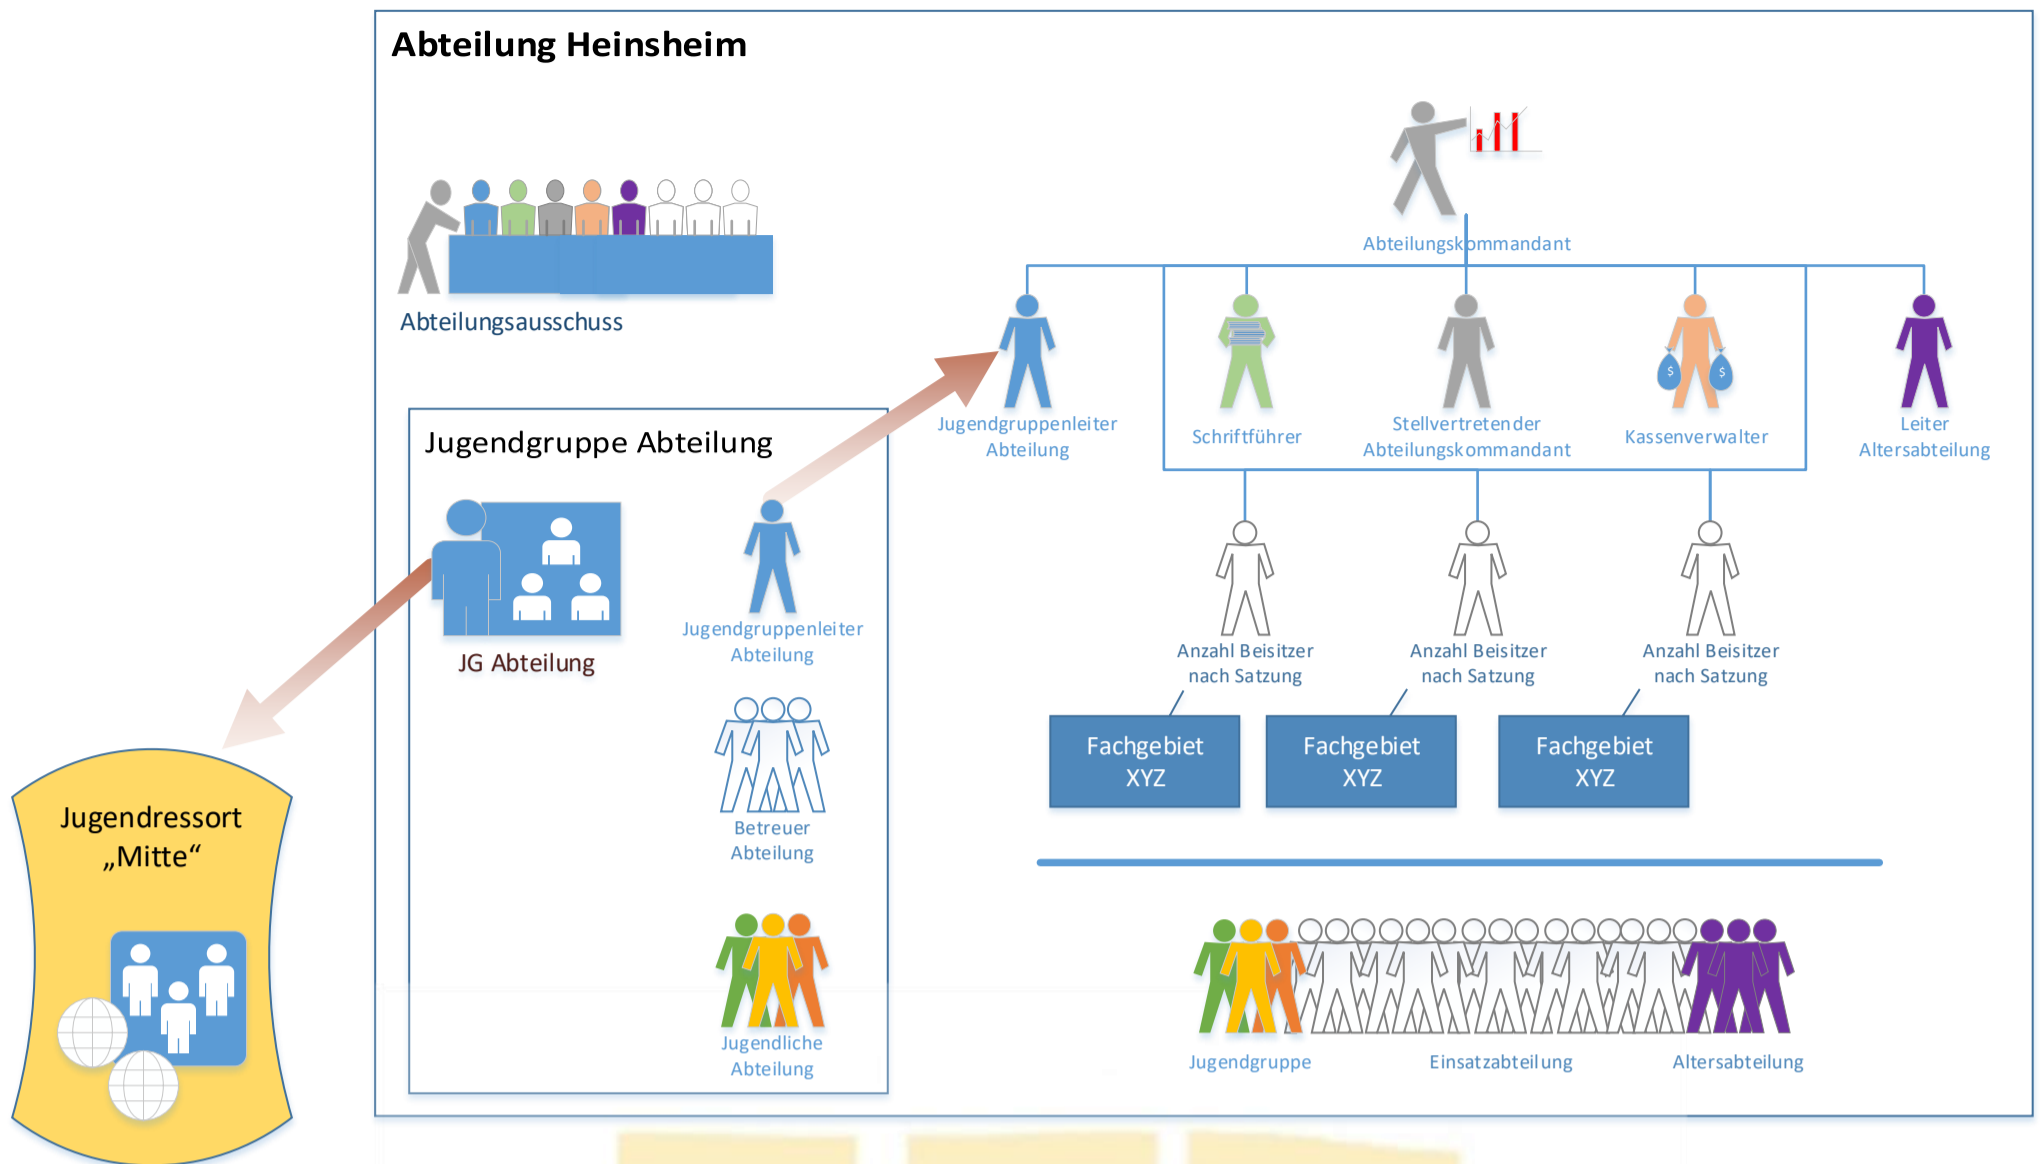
Abteilung Heinsheim

Abteilungsausschuss

Abteilungskommandant

Jugendgruppenleiter Abteilung

Schriftführer

Stellvertretender Abteilungskommandant

Kassenverwalter

Leiter Altersabteilung

Jugendgruppe Abteilung

JG Abteilung

Jugendgruppenleiter Abteilung

Betreuer Abteilung

Jugendliche Abteilung

Anzahl Beisitzer nach Satzung

Anzahl Beisitzer nach Satzung

Anzahl Beisitzer nach Satzung

Fachgebiet XYZ

Fachgebiet XYZ

Fachgebiet XYZ

Jugendgruppe

Einsatzabteilung

Altersabteilung

Jugendressort „Mitte“